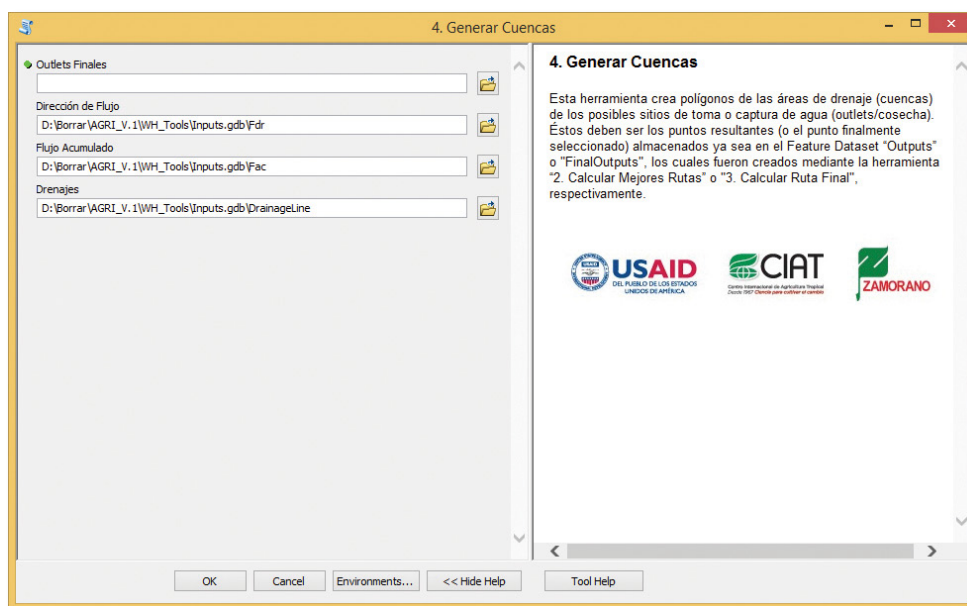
4. Generar Cuencas

Outlets Finales

Dirección de Flujo
D:\Borrar\AGRI_V.1\WH_Tools\Inputs.gdb\Fdr

Flujo Acumulado
D:\Borrar\AGRI_V.1\WH_Tools\Inputs.gdb\Fac

Drenajes
D:\Borrar\AGRI_V.1\WH_Tools\Inputs.gdb\DrainageLine

4. Generar Cuencas

Esta herramienta crea polígonos de las áreas de drenaje (cuencas) de los posibles sitios de toma o captura de agua (outlets/cosecha). Éstos deben ser los puntos resultantes (o el punto finalmente seleccionado) almacenados ya sea en el Feature Dataset "Outputs" o "FinalOutputs", los cuales fueron creados mediante la herramienta "2. Calcular Mejores Rutas" o "3. Calcular Ruta Final", respectivamente.

USAID
DEL PUEBLO DE LOS ESTADOS UNIDOS DE AMÉRICA

CIAT
Centro Internacional de Agricultura Tropical
Desde 1967 Ciencia para cultivar el cambio

ZAMORANO

OK
Cancel
Environments...
<< Hide Help
Tool Help